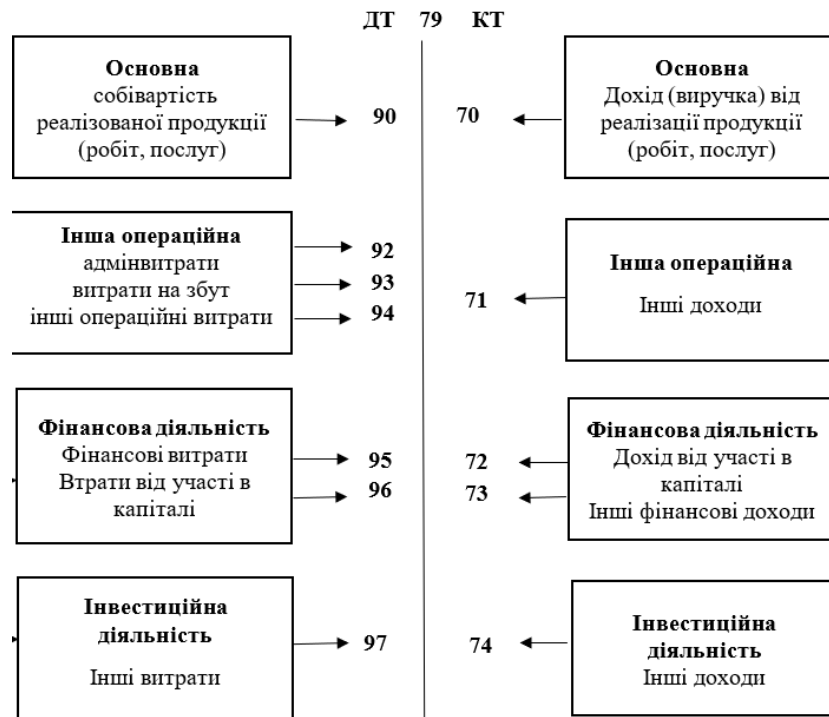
ДТ 79 КТ

Основна
собівартість реалізованої продукції (робіт, послуг)

90

70

Основна
Дохід (виручка) від реалізації продукції (робіт, послуг)

Інша операційна
адмінвитрати
витрати на збут
інші операційні витрати

92
93
94

71

Інша операційна
Інші доходи

Фінансова діяльність
Фінансові витрати
Втрати від участі в капіталі

95
96

72
73

Фінансова діяльність
Дохід від участі в капіталі
Інші фінансові доходи

Інвестиційна діяльність
Інші витрати

97

74

Інвестиційна діяльність
Інші доходи